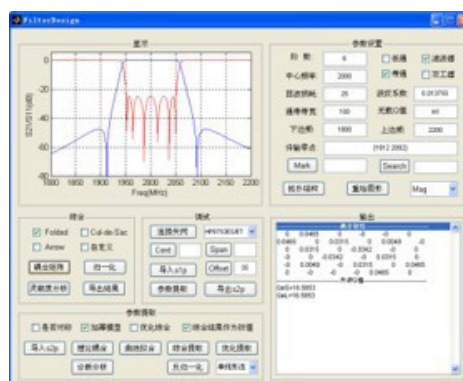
FilterDesign

显示

0
-20
-40
-60
-80
S21/S11(dB)
1800 1850 1900 1950 2000 2050 2100 2150 2200
Freq(MHz)

参数设置

阶 数 6 低通 通滤通
中心频率 2000 带通 双工器
回波损耗 26 波纹系数 0.013750
通带带宽 100 无载Q值 inf
下边频 1800 上边频 2200
传输零点 [1912 2092]
Mark Search
耦合矩阵 重绘图形 Mag

综合
Folded Cul-de-Sac
Arrow 自定义
调去限阶 归一化
灵敏度分析 导出结果

调试
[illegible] HP8753ES/ET
Cent Span
导入s1p Offset 35
参数提取 导出s2p

输出
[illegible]
0 0.9465 0 0 0 0 0
0.9465 0 0.0315 0 0.0049 0
0 0.0315 0 -0.0342 0 0
0 0 -0.0342 0 0.0315 0
0 0.0049 0 0.0315 0 0.9465
0 0 0 0 0.9465 0
外部Q值
QeS=16.5853
QeL=16.5853

参数提取
备百对称 加厚模型 优化损耗 综合结果作为初值
导入s2p 模拟损耗 删除损耗 综合提取 优化提取
诊断分析 员仿一化 单线图